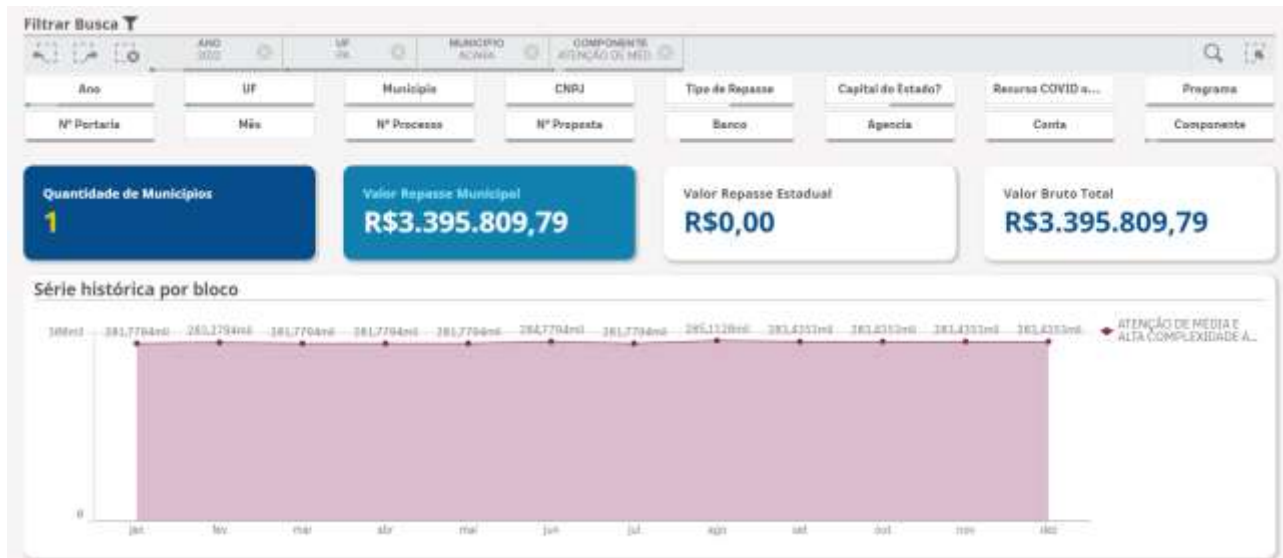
Filtrar Busca

ANO 2022 | UF PA | MUNICIPIO ACARA | COMPONENTE ATENÇÃO DE MED

Ano | UF | Municipio | CNPJ | Tipo de Repasse | Capital do Estado? | Recurso COVID o... | Programa

Nº Portaria | Mês | Nº Processo | Nº Proposta | Banco | Agencia | Conta | Componente

Quantidade de Municipios
1

Valor Repasse Municipal
R$3.395.809,79

Valor Repasse Estadual
R$0,00

Valor Bruto Total
R$3.395.809,79

Série histórica por bloco

300mil 281,7794mil 281,7794mil 281,7794mil 281,7794mil 281,7794mil 284,7794mil 281,7794mil 285,1128mil 283,4353mil 283,4353mil 283,4353mil 283,4353mil

ATENÇÃO DE MÉDIA E ALTA COMPLEXIDADE A...

0

jan fev mar abr mai jun jul ago set out nov dez